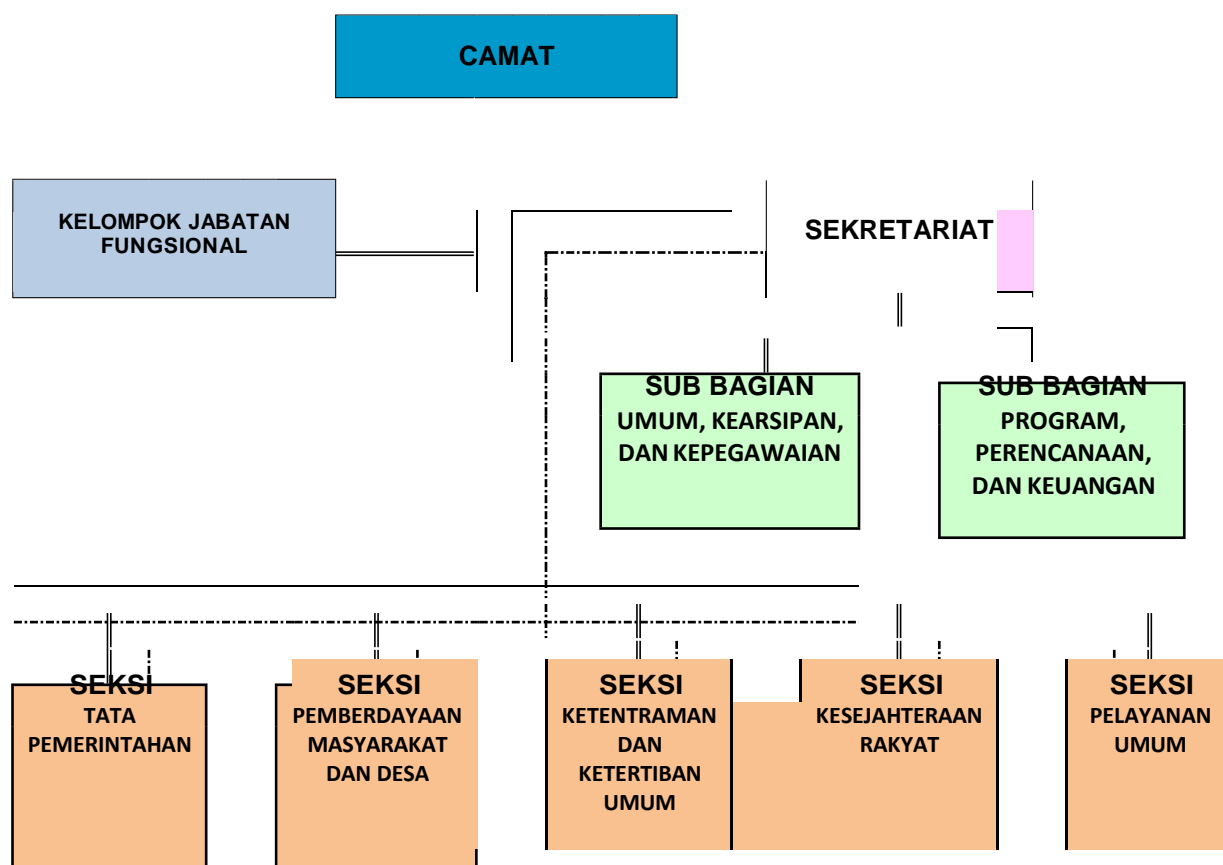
CAMAT

KELOMPOK JABATAN FUNGSIONAL

SEKRETARIAT

SUB BAGIAN UMUM, KEARSIPAN, DAN KEPEGAWAIAN

SUB BAGIAN PROGRAM, PERENCANAAN, DAN KEUANGAN

SEKSI TATA PEMERINTAHAN

SEKSI PEMBERDAYAAN MASYARAKAT DAN DESA

SEKSI KETENTRAMAN DAN KETERTIBAN UMUM

SEKSI KESEJAHTERAAN RAKYAT

SEKSI PELAYANAN UMUM